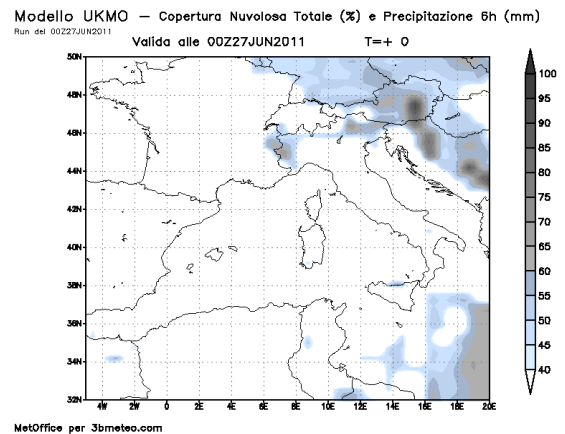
Modello UKMO – Copertura Nuvolosa Totale (%) e Precipitazione 6h (mm)
Run del 00Z27JUN2011
Valida alle 00Z27JUN2011 T=+ 0

50N
48N
46N
44N
42N
40N
38N
36N
34N
32N

4W 2W 0 2E 4E 6E 8E 10E 12E 14E 16E 18E 20E

100
95
90
85
80
75
70
65
60
55
50
45
40

MetOffice per 3bmeteo.com